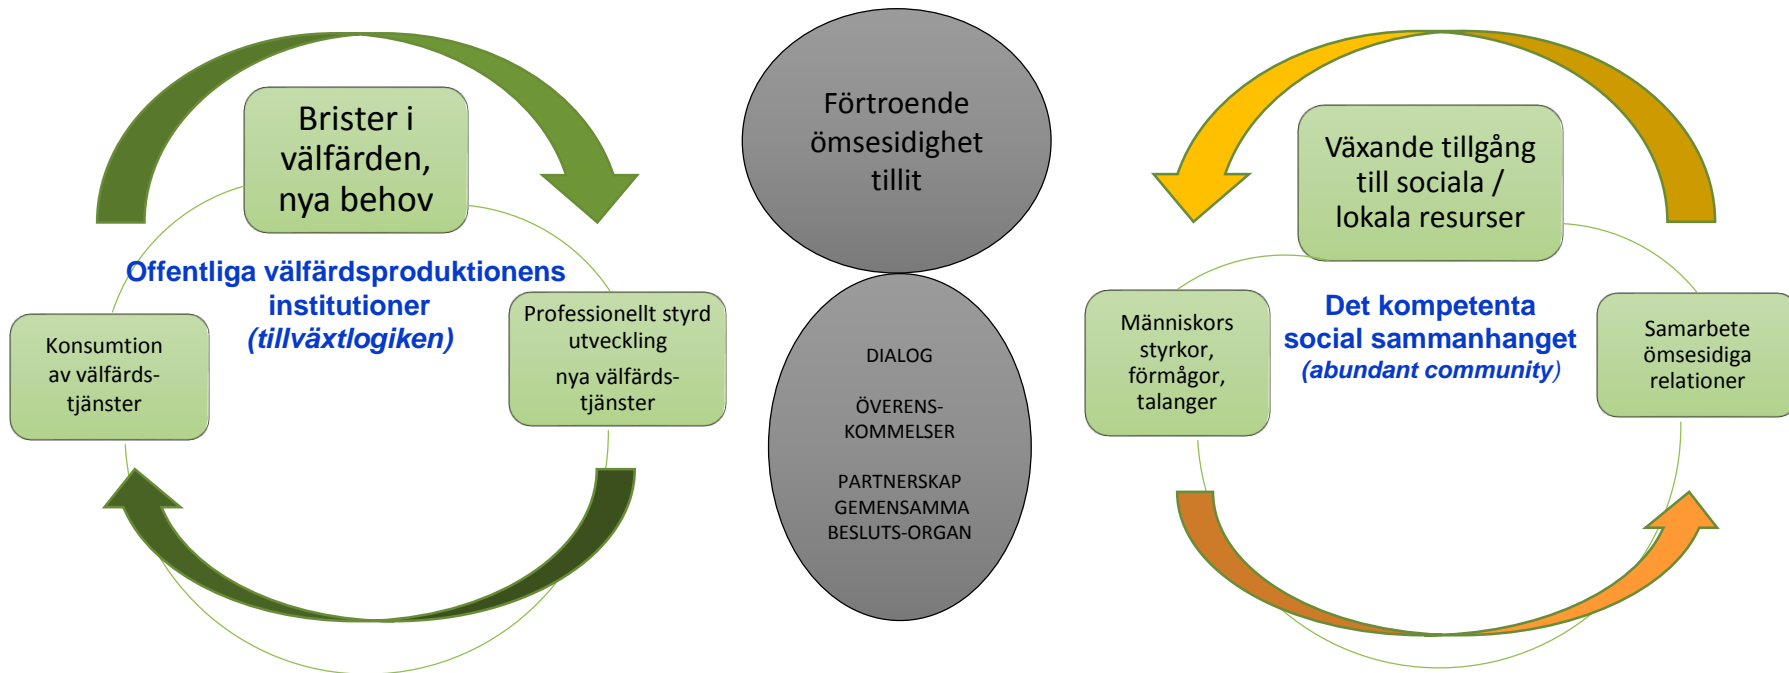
Brister i välfärden, nya behov

Offentliga välfärdsproduktionens institutioner
(tillväxtlogiken)

Konsumtion av välfärds-tjänster

Professionellt styrd utveckling
nya välfärds-tjänster

Förtroende ömsesidighet tillit

DIALOG

ÖVERENS-KOMMELSER

PARTNERSKAP
GEMENSAMMA BESLUTS-ORGAN

Växande tillgång till sociala / lokala resurser

Människors styrkor, förmågor, talanger

Det kompetenta social sammanhanget
(abundant community)

Samarbete ömsesidiga relationer